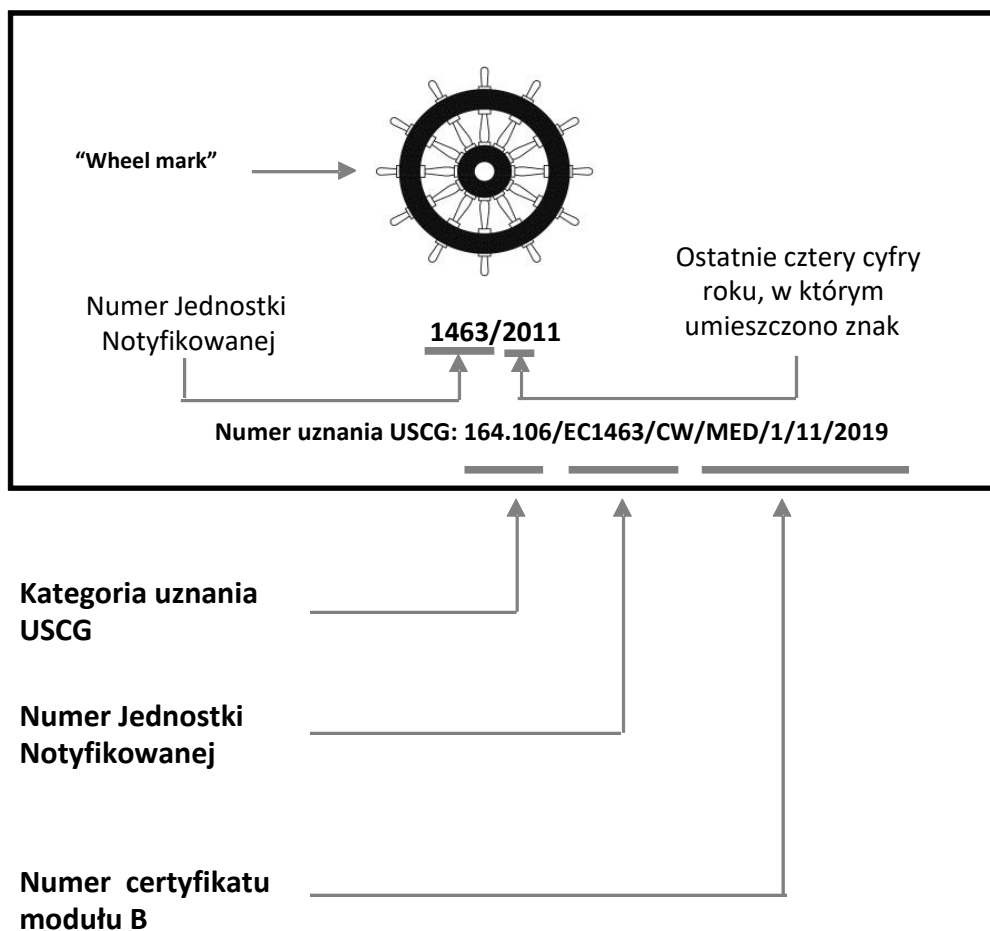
"Wheel mark"

Numer Jednostki Notyfikowanej

1463/2011

Ostatnie cztery cyfry roku, w którym umieszczono znak

Numer uznania USCG: 164.106/EC1463/CW/MED/1/11/2019

Kategoria uznania USCG

Numer Jednostki Notyfikowanej

Numer certyfikatu modułu B